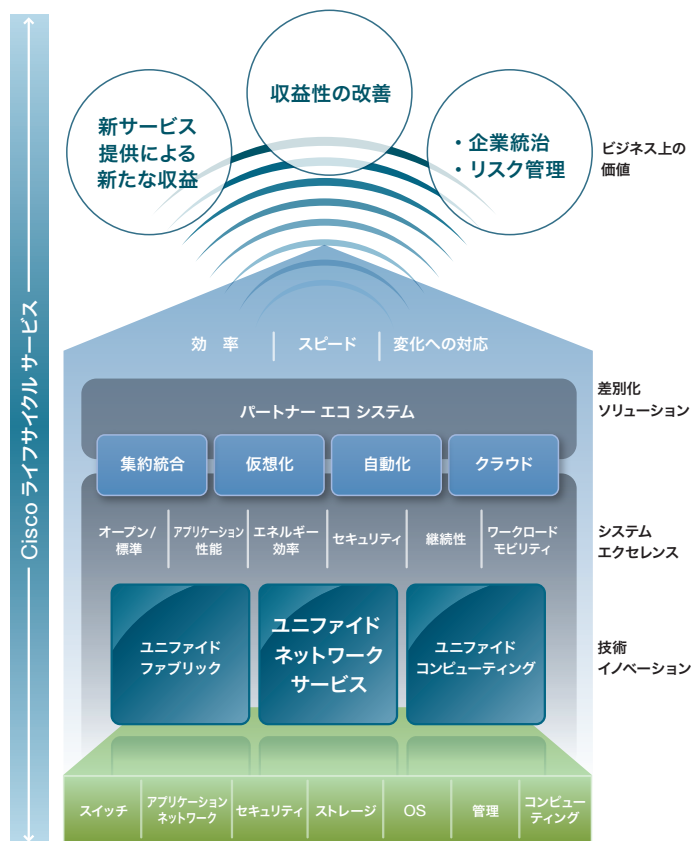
Cisco ライフサイクル サービス

新サービス
提供による
新たな収益

収益性の改善

・企業統治
・リスク管理

ビジネス上の
価値

効 率 | スピード | 変化への対応

差別化
ソリューション

パートナー エコ システム

集約統合 仮想化 自動化 クラウド

オープン/
標準

アプリケーション
性能

エネルギー
効率

セキュリティ

継続性

ワークロード
モビリティ

システム
エクセレンス

ユニファイド
ファブリック

ユニファイド
ネットワーク
サービス

ユニファイド
コンピューティング

技術
イノベーション

スイッチ | アプリケーション ネットワーク | セキュリティ | ストレージ | OS | 管理 | コンピューティング